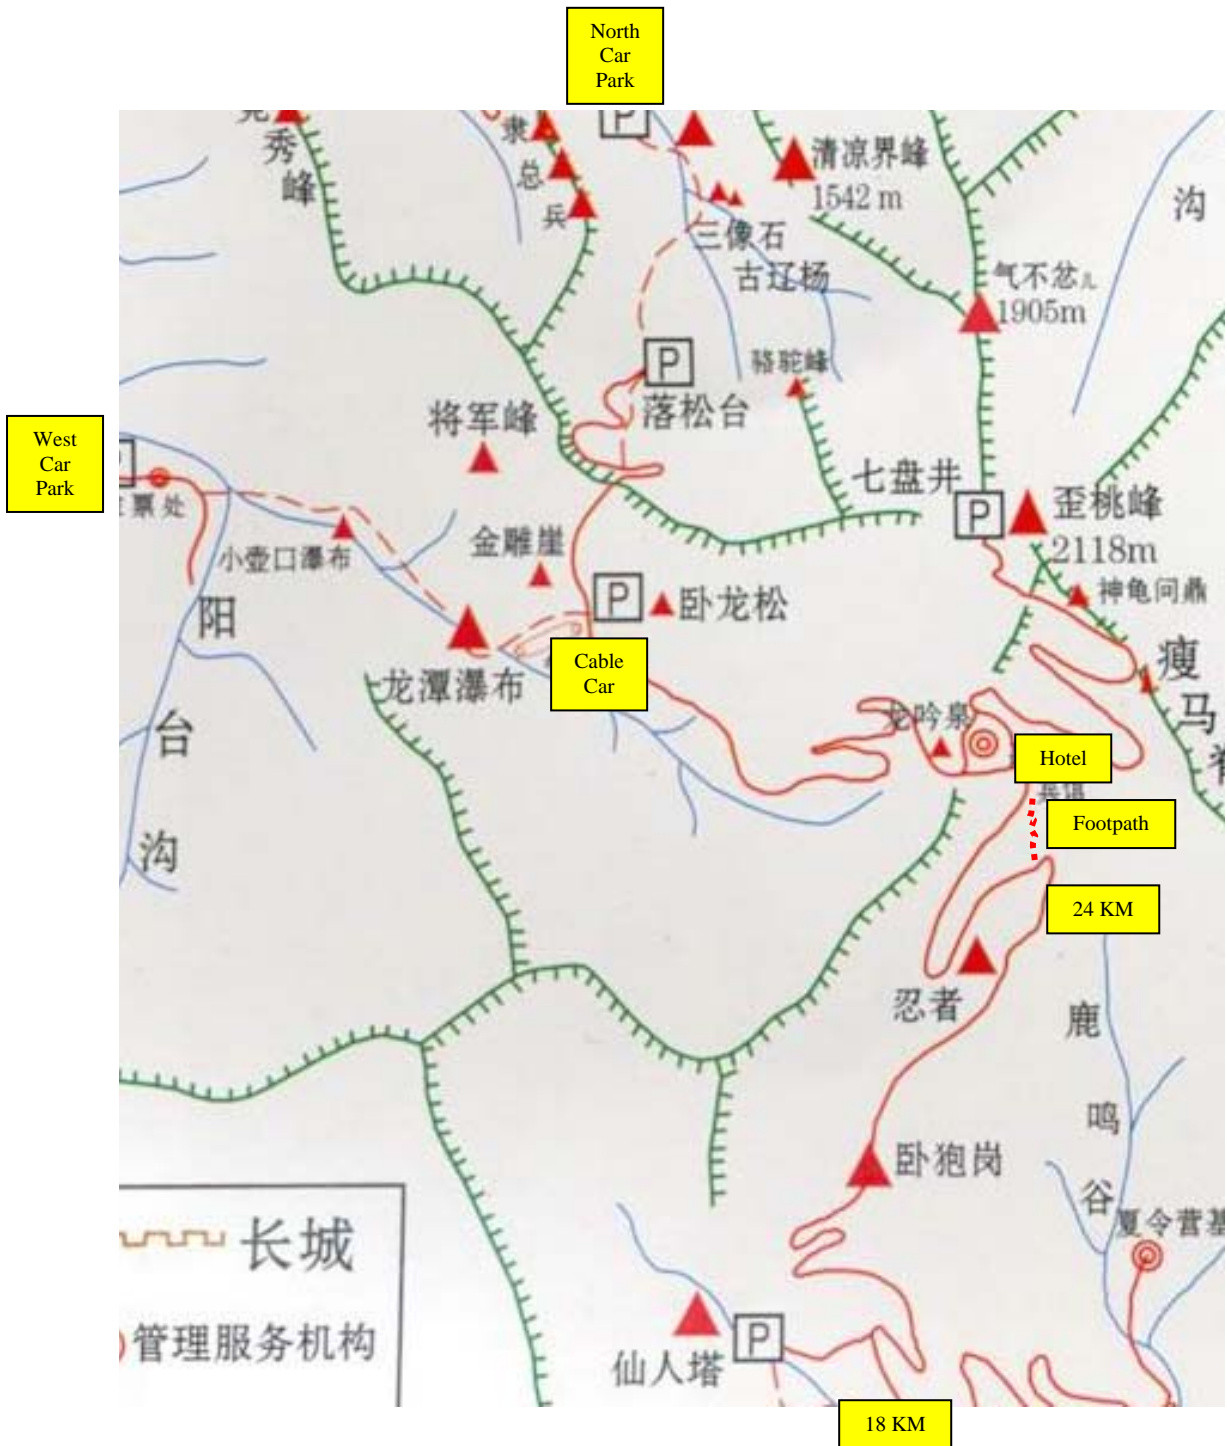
North Car Park

秀峰

隶

总

兵

P

清凉界峰
1542 m

沟

三像石

古廷杨

气不忿儿
1905m

P

落松台

骆驼峰

将军峰

West Car Park

票处

七盘井

P

歪桃峰
2118m

神龟问鼎

小壶口瀑布

金雕崖

P

卧龙松

阳

龙潭瀑布

Cable Car

瘦

马

台

龙吟泉

Hotel

Footpath

沟

24 KM

忍者

鹿

鸣

卧狍岗

谷

夏令营基

长城

管理服务机构

仙人塔

P

18 KM